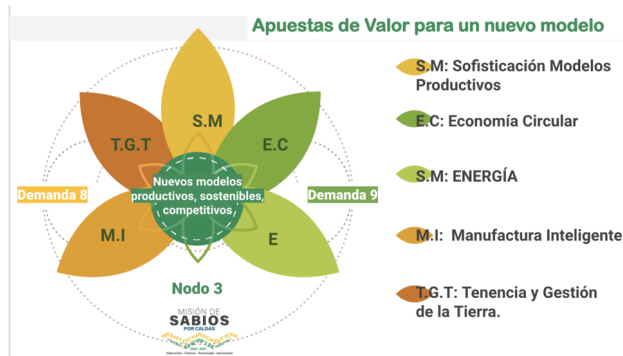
Apuestas de Valor para un nuevo modelo

T.G.T

S.M

E.C

Demanda 8

Nuevos modelos productivos, sostenibles, competitivos

Demanda 9

M.I

E

Nodo 3

MISIÓN DE SABIOS POR CALDAS

S.M: Sofisticación Modelos Productivos

E.C: Economía Circular

S.M: ENERGÍA

M.I: Manufactura Inteligente

T.G.T: Tenencia y Gestión de la Tierra.